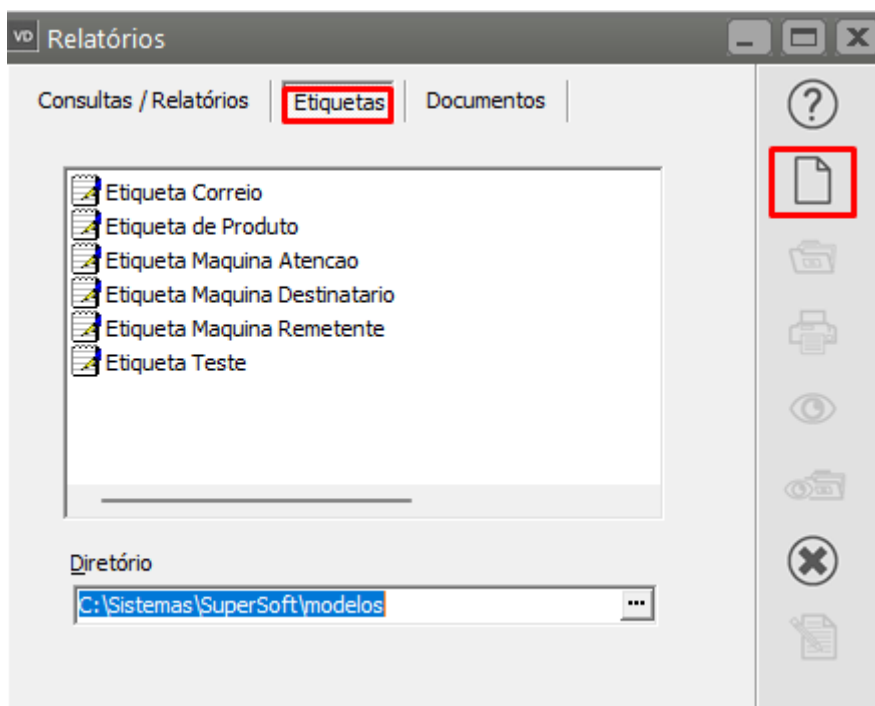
VD Relatórios

Consultas / Relatórios | Etiquetas | Documentos

Etiqueta Correio
Etiqueta de Produto
Etiqueta Maquina Atencao
Etiqueta Maquina Destinatario
Etiqueta Maquina Remetente
Etiqueta Teste

Diretório
C:\Sistemas\SuperSoft\modelos
...